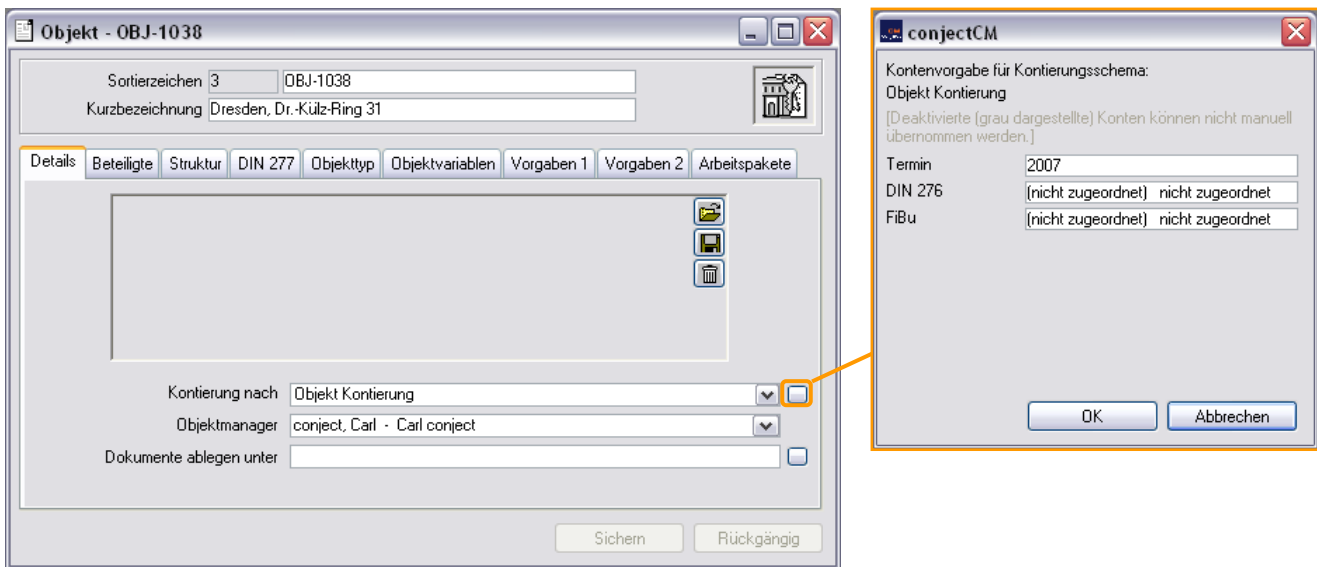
Objekt - OBJ-1038

Sortierzeichen 3 OBJ-1038
Kurzbezeichnung Dresden, Dr.-Külz-Ring 31

Details | Beteiligte | Struktur | DIN 277 | Objekttyp | Objektvariablen | Vorgaben 1 | Vorgaben 2 | Arbeitspakete

Kontierung nach Objekt Kontierung
Objektmanager conject, Carl - Carl conject
Dokumente ablegen unter

Sichern Rückgängig

conjectCM

Kontenvorgabe für Kontierungsschema:
Objekt Kontierung
[Deaktivierte (grau dargestellte) Konten können nicht manuell übernommen werden.]

| | |
|---|---|
| Termin | 2007 |
| DIN 276 | (nicht zugeordnet) nicht zugeordnet |
| FiBu | (nicht zugeordnet) nicht zugeordnet |

OK Abbrechen